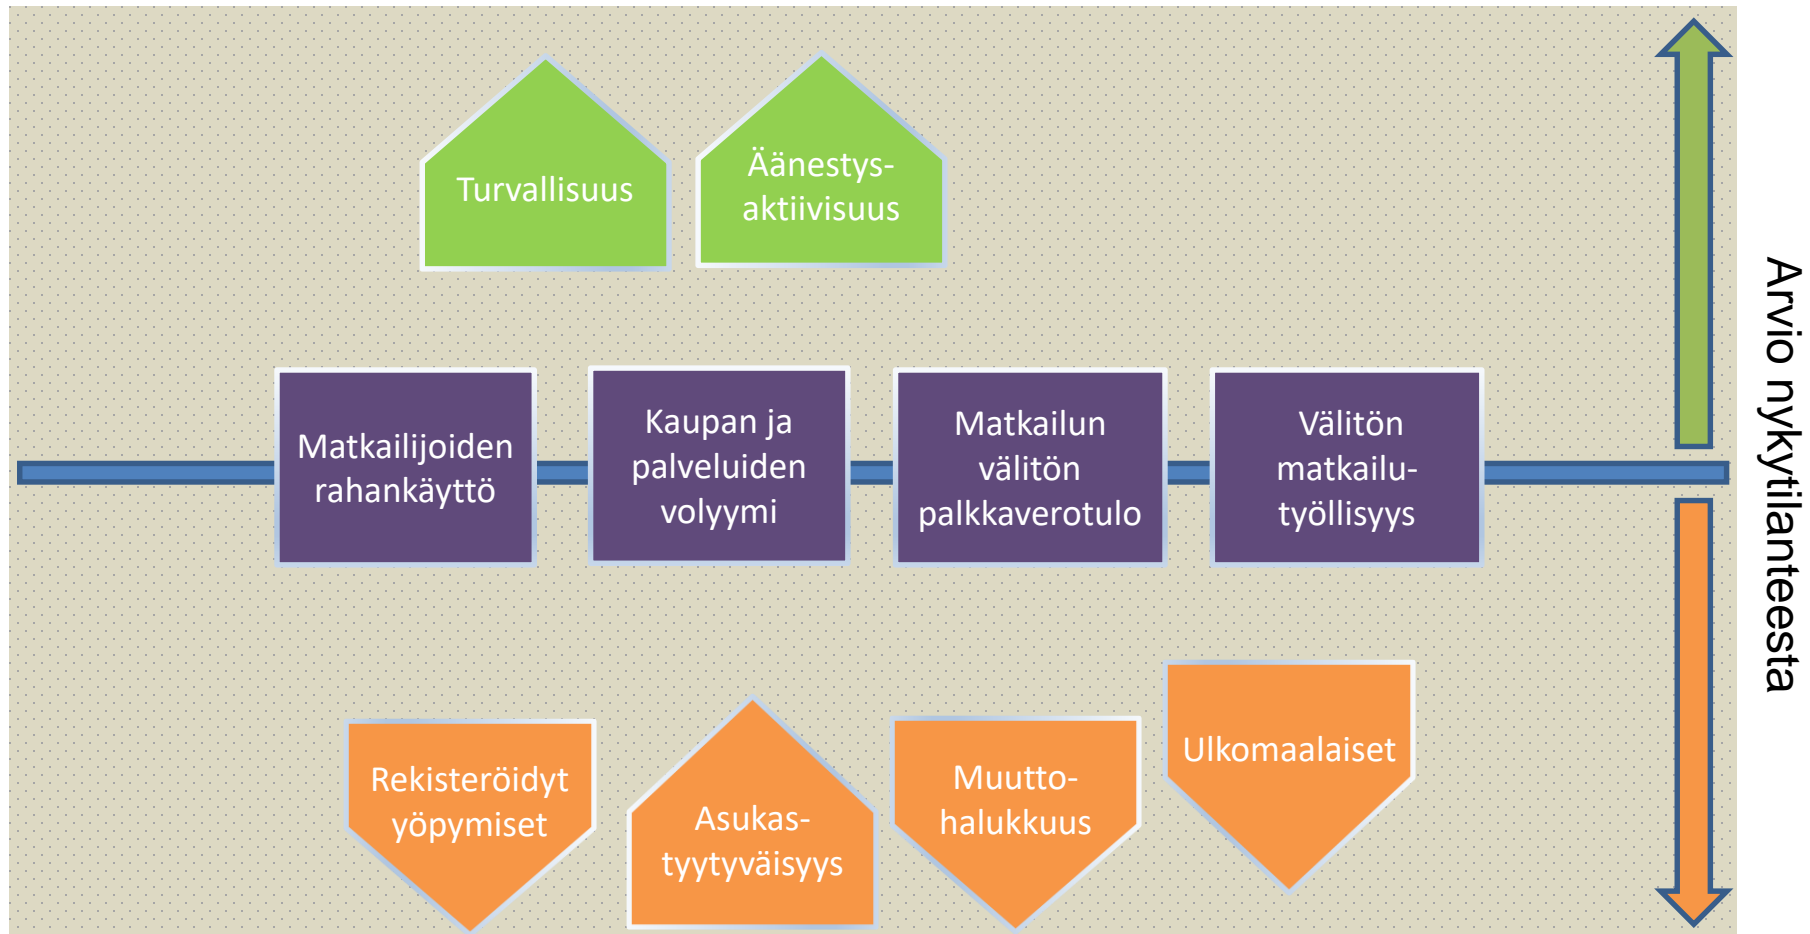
Turvallisuus

Äänestys-aktiivisuus

Matkailijoiden rahankäyttö

Kaupan ja palveluiden volyymi

Matkailun välitön palkkaverotulo

Välitön matkailu-työllisyys

Rekisteröidyt yöpymiset

Asukas-tyytyväisyys

Muutto-halukkuus

Ulkomaalaiset

Arvio nykytilanteesta